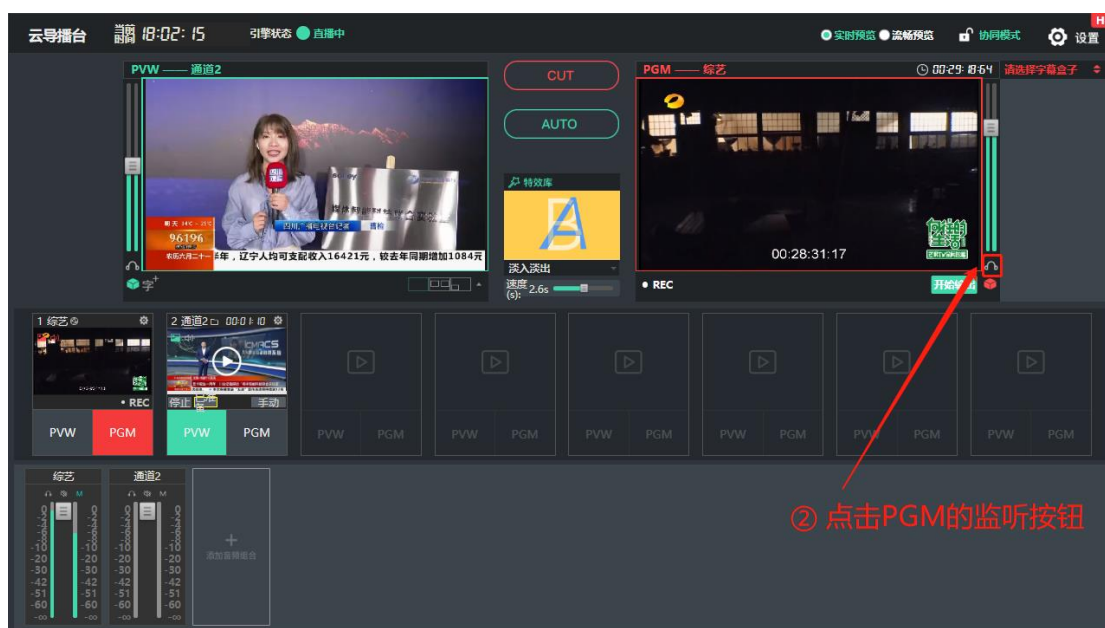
云导播台 当前时间 18:02:15 引擎状态 直播中

实时预览 流畅预览 协同模式 设置 H

PVW —— 通道2

CUT

AUTO

PGM —— 综艺 00:29:18:64 请选择字幕盒子

特效库

淡入淡出

速度(s): 2.6s

年，辽宁人均可支配收入16421元，较去年同期增加1084元

96196

00:28:31:17

REC

开始

1 综艺

2 通道2 00:01:10

REC

停止 手动

PVW PGM

PVW PGM

PVW PGM

PVW PGM

PVW PGM

PVW PGM

PVW PGM

PVW PGM

综艺

通道2

M

M

0 -2 -4 -6 -8 -10 -20 -30 -42 -51 -60 -∞

0 -2 -4 -6 -8 -10 -20 -30 -42 -51 -60 -∞

0 -2 -4 -6 -8 -10 -20 -30 -42 -51 -60 -∞

0 -2 -4 -6 -8 -10 -20 -30 -42 -51 -60 -∞

+
添加音频混合

② 点击PGM的监听按钮